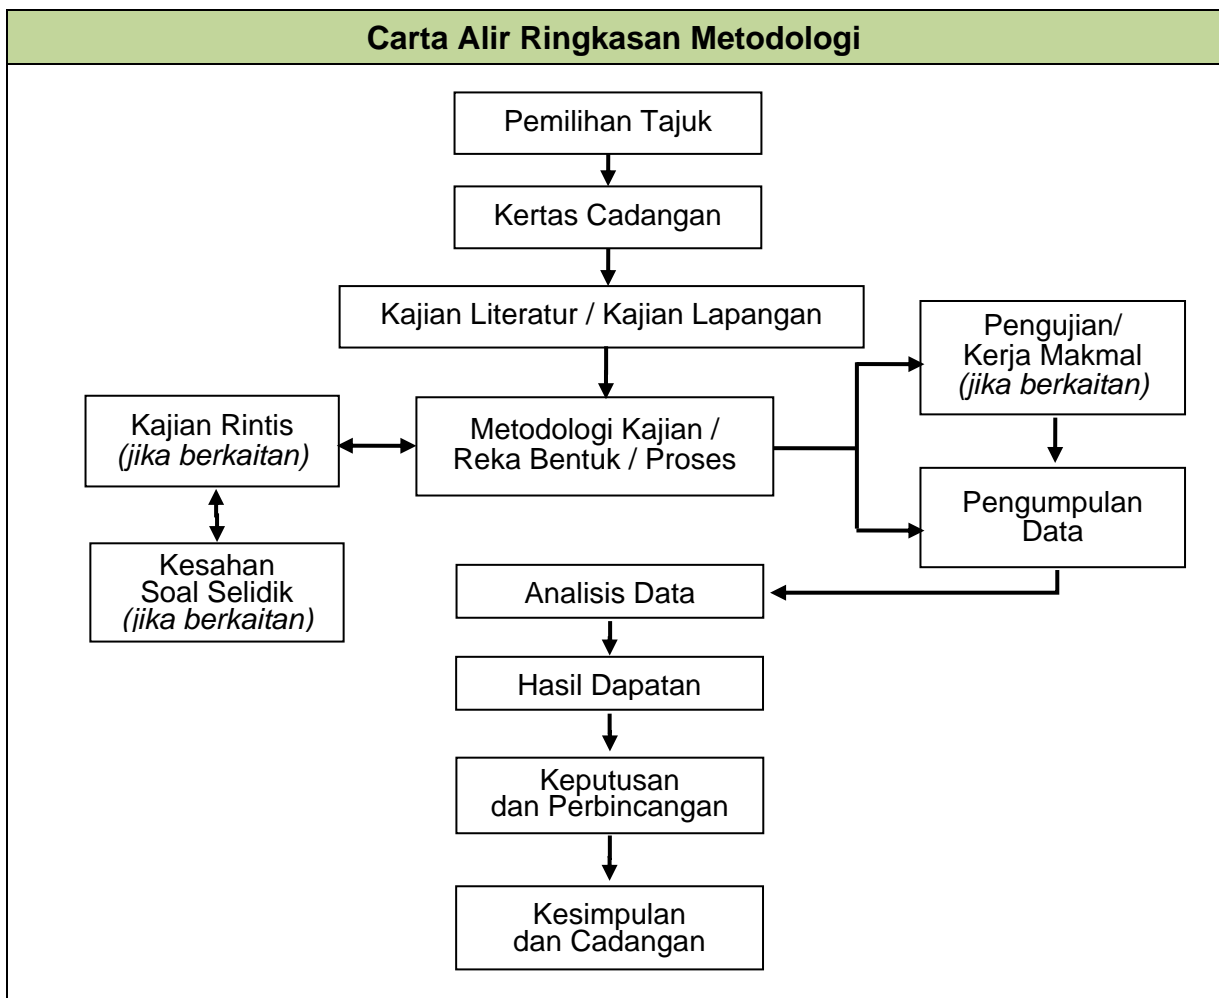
Carta Alir Ringkasan Metodologi

Pemilihan Tajuk

Kertas Cadangan

Kajian Literatur / Kajian Lapangan

Pengujian/ Kerja Makmal (jika berkaitan)

Kajian Rintis (jika berkaitan)

Metodologi Kajian / Reka Bentuk / Proses

Pengumpulan Data

Kesahan Soal Selidik (jika berkaitan)

Analisis Data

Hasil Dapatan

Keputusan dan Perbincangan

Kesimpulan dan Cadangan